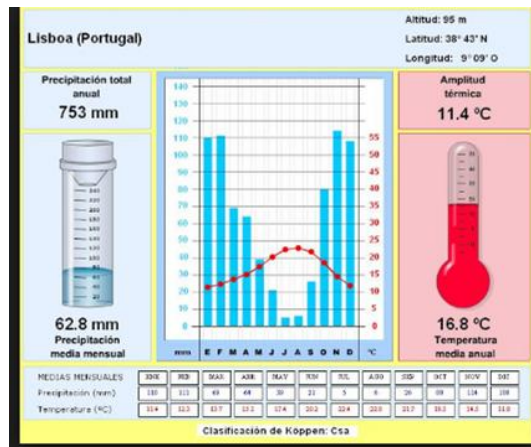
Lisboa (Portugal)

Altitud: 95 m
Latitud: 38° 43' N
Longitud: 9° 09' O

Precipitación total anual
753 mm

Amplitud térmica
11.4 ºC

140
130
120
110
100
90
80
70
60
50
40
30
20
10
0
mm

55
50
45
40
35
30
25
20
15
10
5
0
ºC

E F M A M J J A S O N D

62.8 mm
Precipitación media mensual

16.8 ºC
Temperatura media anual

| MEDIAS MENSUALES | ENE | FEB | MAR | ABR | MAY | JUN | JUL | AGO | SEP | OCT | NOV | DIC |
|---|---|---|---|---|---|---|---|---|---|---|---|---|
| Precipitación (mm) | 110 | 111 | 69 | 64 | 38 | 21 | 5 | 6 | 26 | 80 | 114 | 108 |
| Temperatura (ºC) | 11.4 | 12.3 | 13.7 | 15.2 | 17.4 | 20.2 | 22.4 | 22.8 | 21.7 | 18.2 | 14.5 | 11.8 |

Clasificación de Koppen: Csa